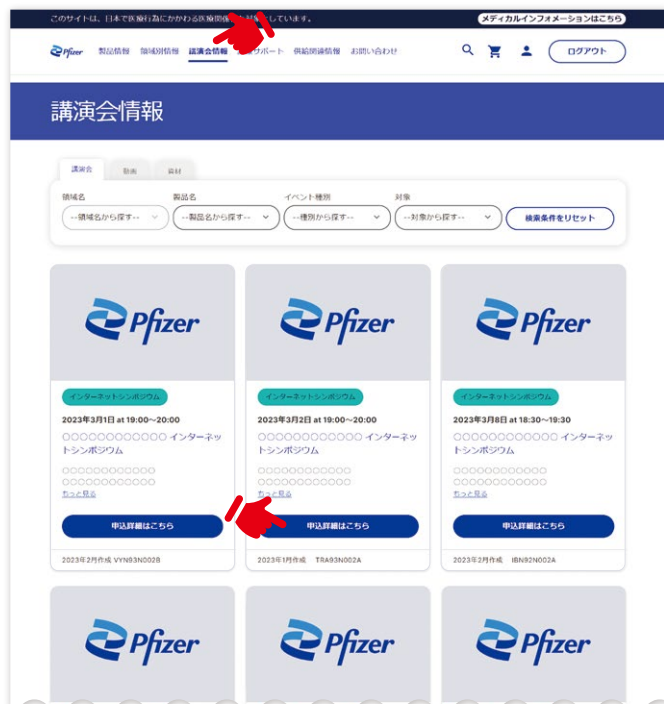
このサイトは、日本で医療行為にかかわる医療関係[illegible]しています。

メディカルインフォメーションはこちら

Pfizer 製品情報 領域別情報 講演会情報 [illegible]サポート 供給関連情報 お問い合わせ

ログアウト

講演会情報

講演会 動画 資材

領域名
--領域名から探す--

製品名
--製品名から探す--

イベント種別
--種別から探す--

対象
--対象から探す--

検索条件をリセット

Pfizer

インターネットシンポジウム

2023年3月1日 at 19:00～20:00

○○○○○○○○○○○○ インターネットシンポジウム

○○○○○○○○○○○○
○○○○○○○○○○○○
もっと見る

申込詳細はこちら

2023年2月作成 VYN93N002B

Pfizer

インターネットシンポジウム

2023年3月2日 at 19:00～20:00

○○○○○○○○○○○○ インターネットシンポジウム

○○○○○○○○○○○○
○○○○○○○○○○○○
もっと見る

申込詳細はこちら

2023年1月作成 TRA93N002A

Pfizer

インターネットシンポジウム

2023年3月8日 at 18:30～19:30

○○○○○○○○○○○○ インターネットシンポジウム

○○○○○○○○○○○○
○○○○○○○○○○○○
もっと見る

申込詳細はこちら

2023年2月作成 IBN92N002A

Pfizer

Pfizer

Pfizer